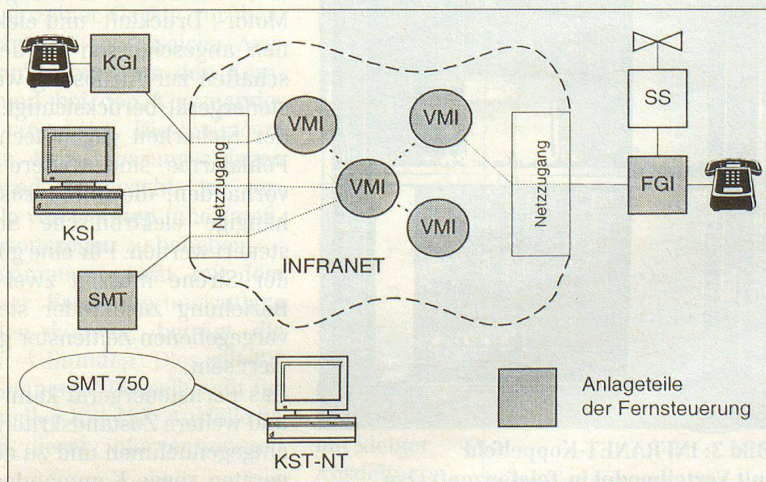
KGI

VMI

VMI

Netzzugang

VMI

Netzzugang

VMI

KSI

INFRANET

SMT

SMT 750

KST-NT

SS

FGI

Anlageteile der Fernsteuerung

Motor-Drehzahl- und elek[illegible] angeschlossen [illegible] schaltet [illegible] berücksichtigt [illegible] vorgenommen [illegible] Bild 3: INFRANET-Koppelfeld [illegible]